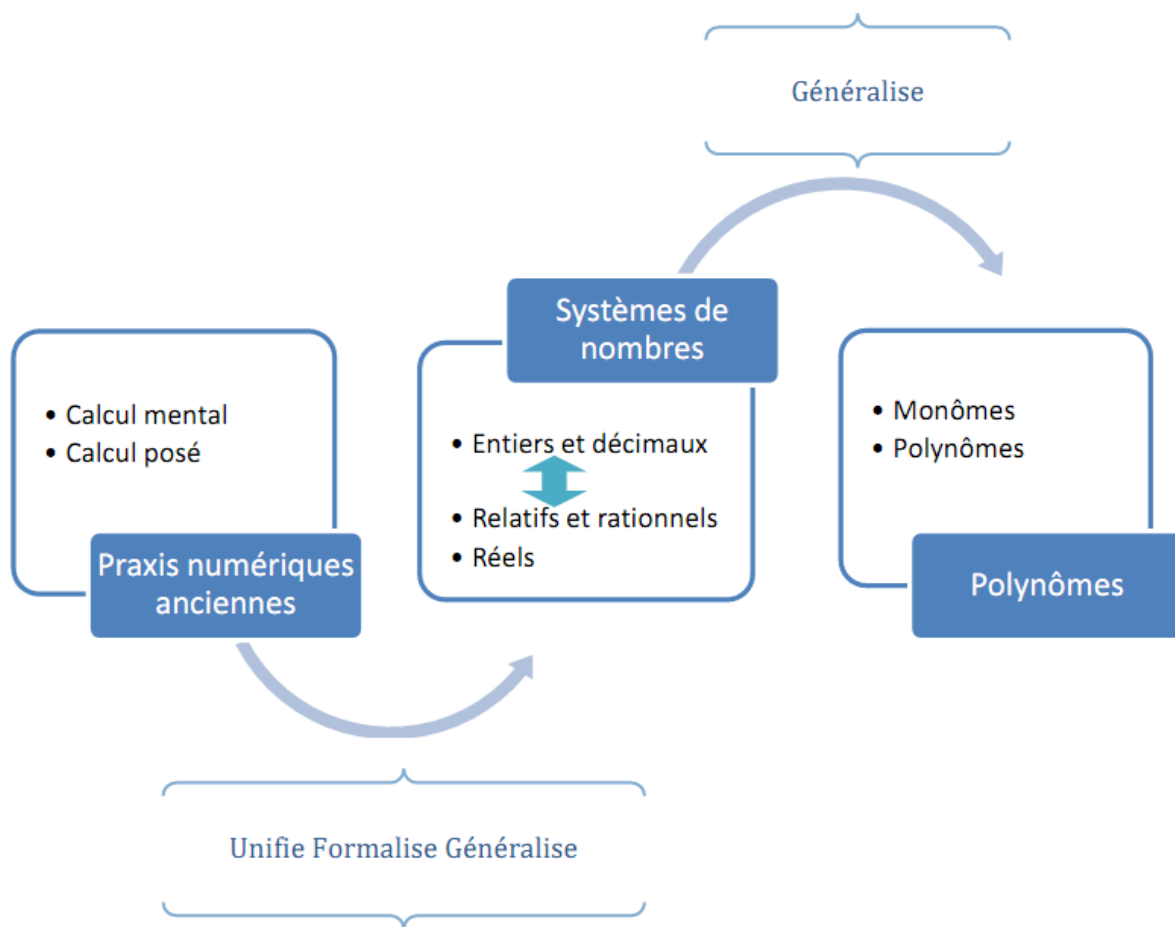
Généralise

Systèmes de nombres

• Calcul mental
• Calcul posé

Praxis numériques anciennes

• Entiers et décimaux
• Relatifs et rationnels
• Réels

• Monômes
• Polynômes

Polynômes

Unifie Formalise Généralise